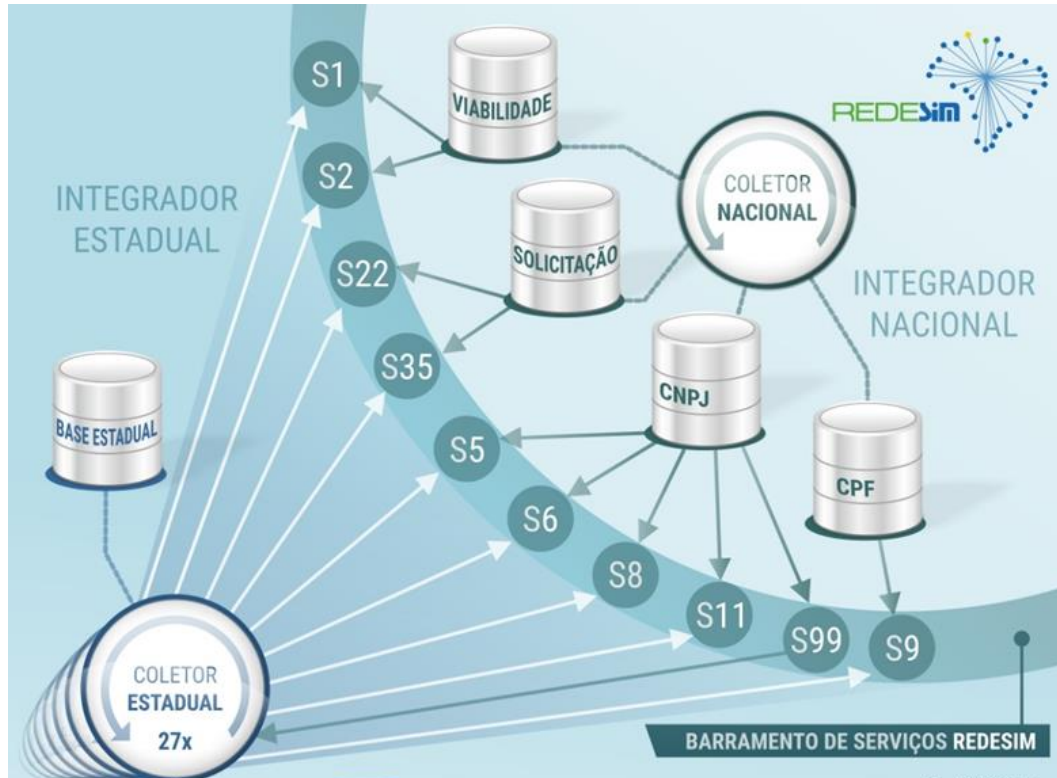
REDESIM

S1

VIABILIDADE

S2

INTEGRADOR ESTADUAL

COLETOR NACIONAL

SOLICITAÇÃO

S22

INTEGRADOR NACIONAL

S35

CNPJ

BASE ESTADUAL

S5

CPF

S6

S8

S11

S99

S9

COLETOR ESTADUAL 27x

BARRAMENTO DE SERVIÇOS REDESIM